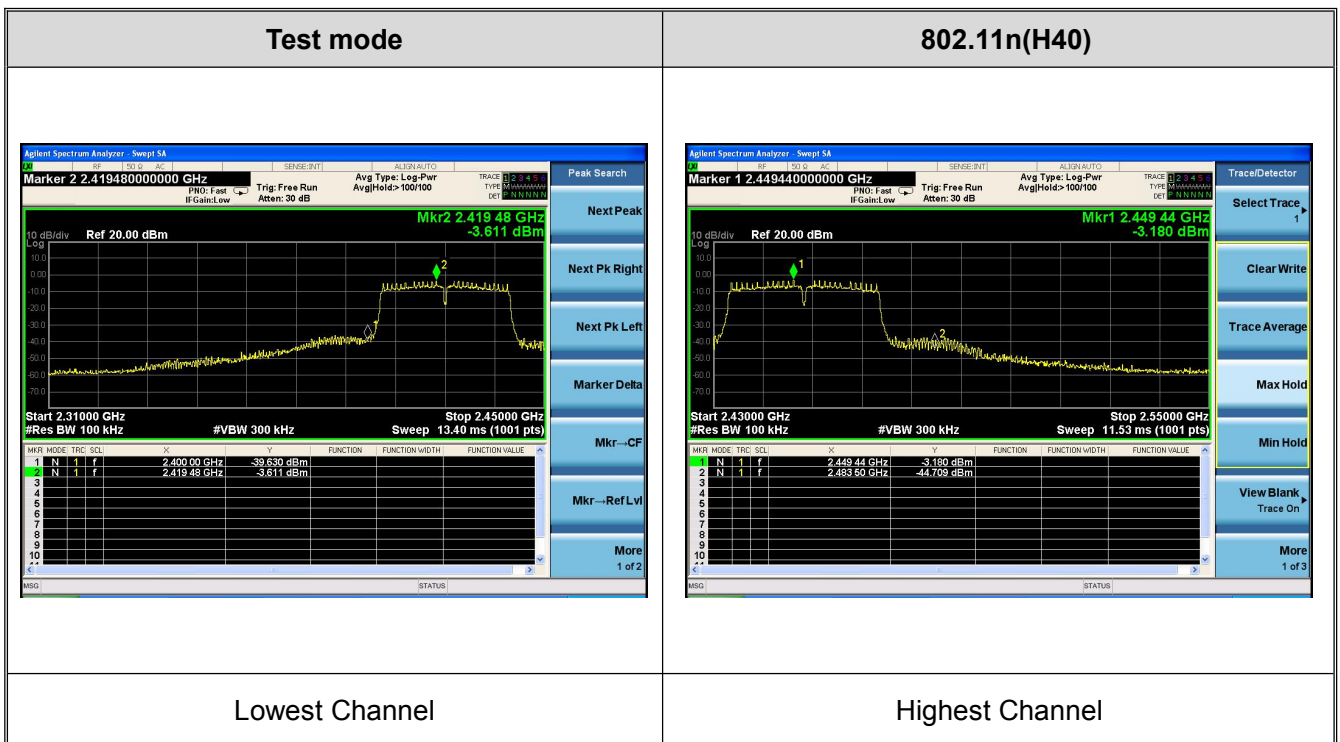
| Test mode | 802.11n(H40) |
|---|---|
| Agilent Spectrum Analyzer - Swept SA<br>RF 50 Ω AC SENSE:INT ALIGN AUTO<br>Marker 2 2.419480000000 GHz<br>PNO: Fast IFGain:Low Trig: Free Run Atten: 30 dB<br>Avg Type: Log-Pwr Avg\|Hold:> 100/100<br>TRACE 1 2 3 4 5 6 TYPE M DET P N N N N N<br>Mkr2 2.419 48 GHz -3.611 dBm<br>10 dB/div Ref 20.00 dBm<br>Log 10.0 0.00 -10.0 -20.0 -30.0 -40.0 -50.0 -60.0 -70.0<br>Start 2.31000 GHz #Res BW 100 kHz #VBW 300 kHz Stop 2.45000 GHz Sweep 13.40 ms (1001 pts)<br>MKR MODE TRC SCL X Y FUNCTION FUNCTION WIDTH FUNCTION VALUE<br>1 N 1 f 2.400 00 GHz -39.630 dBm<br>2 N 1 f 2.419 48 GHz -3.611 dBm<br>3 4 5 6 7 8 9 10<br>MSG STATUS<br>Peak Search<br>Next Peak<br>Next Pk Right<br>Next Pk Left<br>Marker Delta<br>Mkr→CF<br>Mkr→Ref Lvl<br>More 1 of 2 | Agilent Spectrum Analyzer - Swept SA<br>RF 50 Ω AC SENSE:INT ALIGN AUTO<br>Marker 1 2.449440000000 GHz<br>PNO: Fast IFGain:Low Trig: Free Run Atten: 30 dB<br>Avg Type: Log-Pwr Avg\|Hold:> 100/100<br>TRACE 1 2 3 4 5 6 TYPE M DET P N N N N N<br>Mkr1 2.449 44 GHz -3.180 dBm<br>10 dB/div Ref 20.00 dBm<br>Log 10.0 0.00 -10.0 -20.0 -30.0 -40.0 -50.0 -60.0 -70.0<br>Start 2.43000 GHz #Res BW 100 kHz #VBW 300 kHz Stop 2.55000 GHz Sweep 11.53 ms (1001 pts)<br>MKR MODE TRC SCL X Y FUNCTION FUNCTION WIDTH FUNCTION VALUE<br>1 N 1 f 2.449 44 GHz -3.180 dBm<br>2 N 1 f 2.483 50 GHz -44.709 dBm<br>3 4 5 6 7 8 9 10<br>MSG STATUS<br>Trace/Detector<br>Select Trace 1<br>Clear Write<br>Trace Average<br>Max Hold<br>Min Hold<br>View Blank Trace On<br>More 1 of 3 |
| Lowest Channel | Highest Channel |